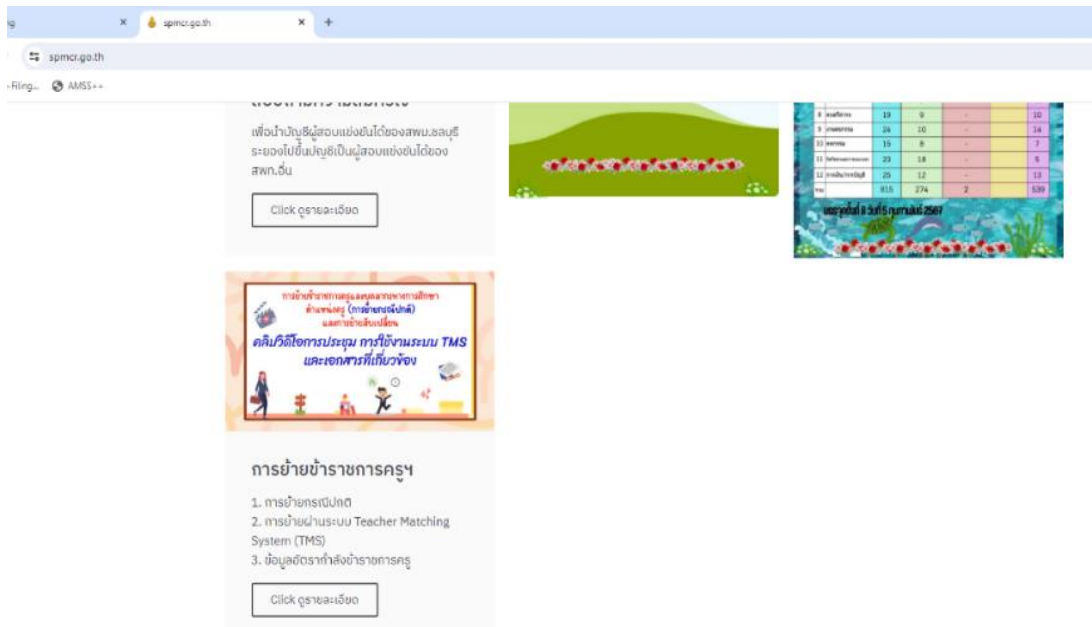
spmcr.go.th

spmcr.go.th

-Filing... AMSS++

เพื่อนำบัญชีผู้สอบแข่งขันได้ของสพม.ชลบุรี ระยองไปขึ้นบัญชีเป็นผู้สอบแข่งขันได้ของ สพท.อื่น

Click ดูรายละเอียด

| 8 | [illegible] | 19 | 9 | - | | 10 |
|---|---|---|---|---|---|---|
| 9 | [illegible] | 24 | 10 | - | | 14 |
| 10 | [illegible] | 15 | 8 | - | | 7 |
| 11 | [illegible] | 23 | 18 | - | | 5 |
| 12 | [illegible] | 25 | 12 | - | | 13 |
| รวม | | 815 | 274 | 2 | | 539 |

ข้อมูล ณ วันที่ 8 วันที่ 5 กุมภาพันธ์ 2567

การย้ายข้าราชการครูและบุคลากรทางการศึกษา ตำแหน่งครู (การย้ายกรณีปกติ) และการย้ายสับเปลี่ยน

คลิปวิดีโอการประชุม การใช้งานระบบ TMS และเอกสารที่เกี่ยวข้อง

การย้ายข้าราชการครูฯ

1. การย้ายกรณีปกติ
2. การย้ายผ่านระบบ Teacher Matching System (TMS)
3. ข้อมูลอัตรากำลังข้าราชการครู

Click ดูรายละเอียด